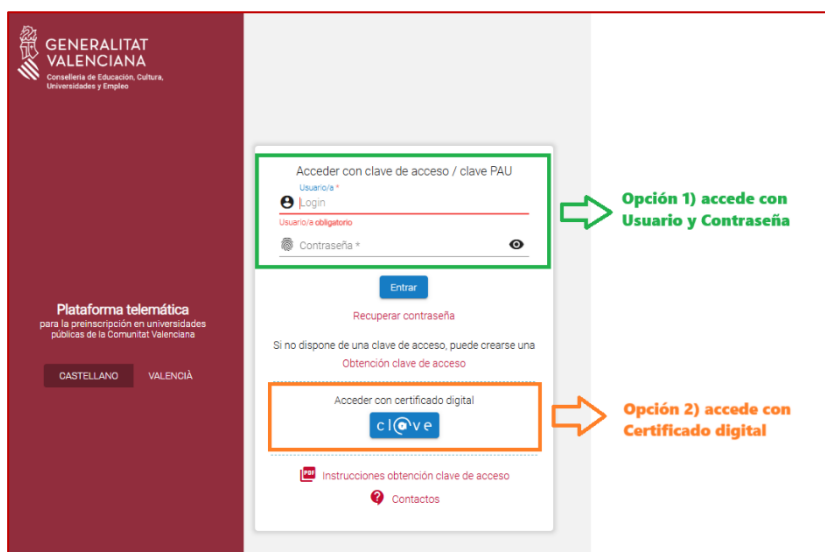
GENERALITAT VALENCIANA
Conselleria de Educación, Cultura, Universidades y Empleo

Plataforma telemática
para la preinscripción en universidades públicas de la Comunitat Valenciana

CASTELLANO VALENCIÀ

Acceder con clave de acceso / clave PAU
Usuario/a *
Login
Usuario/a obligatorio
Contraseña *

Entrar

Recuperar contraseña

Si no dispone de una clave de acceso, puede crearse una
Obtención clave de acceso

Acceder con certificado digital
cl@ve

PDF Instrucciones obtención clave de acceso

Contactos

Opción 1) accede con Usuario y Contraseña

Opción 2) accede con Certificado digital